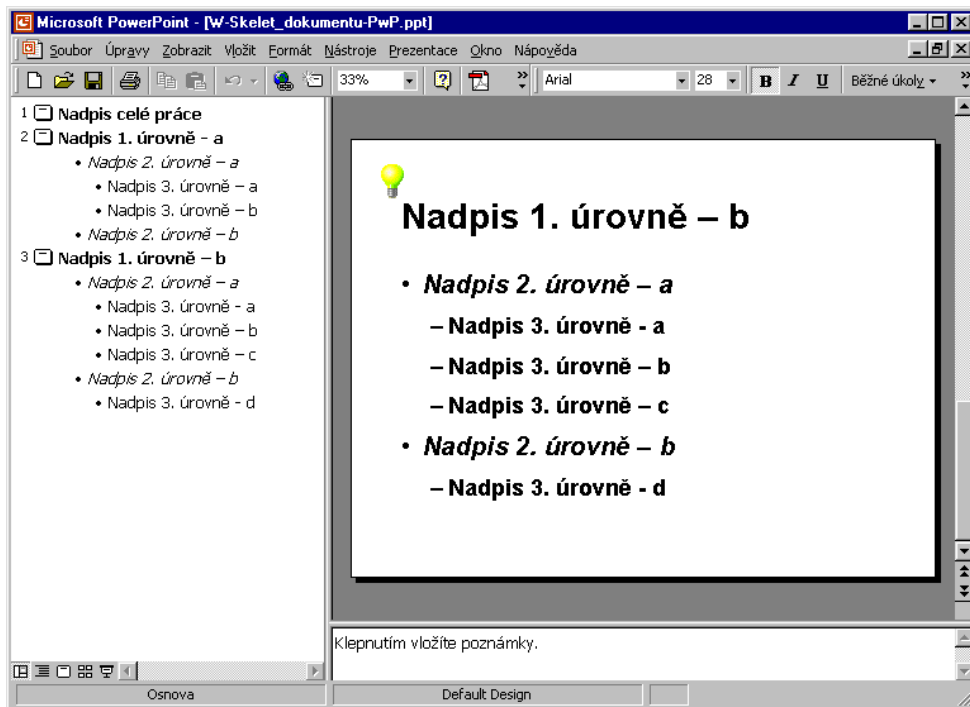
Microsoft PowerPoint - [W-Skelet_dokumentu-PwP.ppt]

Soubor Úpravy Zobrazit Vložit Formát Nástroje Prezentace Okno Nápověda

33% Arial 28 B I U Běžné úkoly

1 Nadpis celé práce
2 Nadpis 1. úrovně - a
• Nadpis 2. úrovně – a
• Nadpis 3. úrovně – a
• Nadpis 3. úrovně – b
• Nadpis 2. úrovně – b
3 Nadpis 1. úrovně – b
• Nadpis 2. úrovně – a
• Nadpis 3. úrovně - a
• Nadpis 3. úrovně – b
• Nadpis 3. úrovně – c
• Nadpis 2. úrovně – b
• Nadpis 3. úrovně - d

Nadpis 1. úrovně – b

• Nadpis 2. úrovně – a
– Nadpis 3. úrovně - a
– Nadpis 3. úrovně – b
– Nadpis 3. úrovně – c
• Nadpis 2. úrovně – b
– Nadpis 3. úrovně - d

Klepnutím vložíte poznámky.

Osnova

Default Design